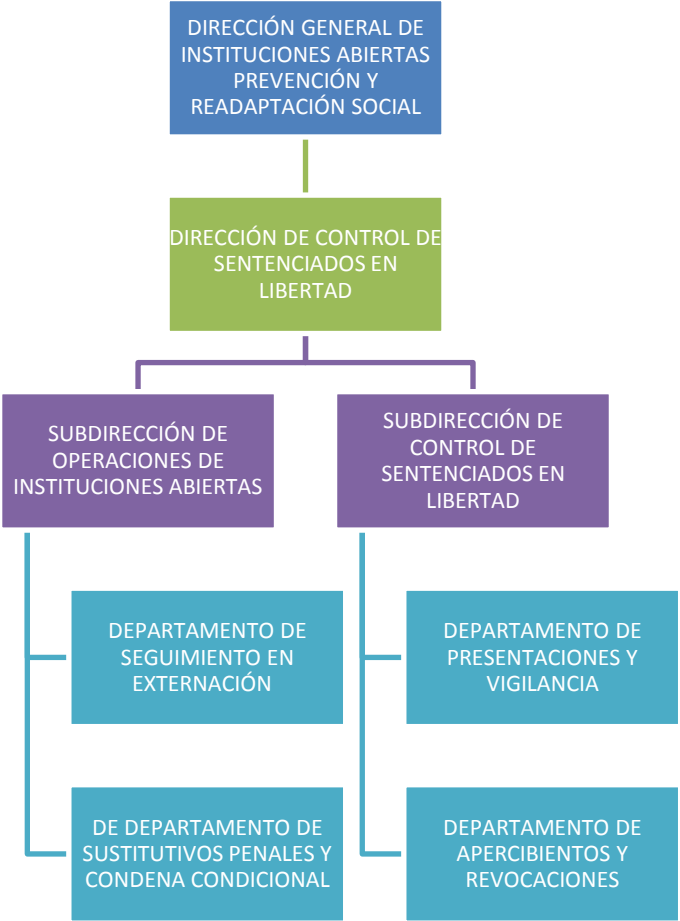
DIRECCIÓN GENERAL DE INSTITUCIONES ABIERTAS PREVENCIÓN Y READAPTACIÓN SOCIAL

DIRECCIÓN DE CONTROL DE SENTENCIADOS EN LIBERTAD

SUBDIRECCIÓN DE OPERACIONES DE INSTITUCIONES ABIERTAS

DEPARTAMENTO DE SEGUIMIENTO EN EXTERNACIÓN

DE DEPARTAMENTO DE SUSTITUTIVOS PENALES Y CONDENA CONDICIONAL

SUBDIRECCIÓN DE CONTROL DE SENTENCIADOS EN LIBERTAD

DEPARTAMENTO DE PRESENTACIONES Y VIGILANCIA

DEPARTAMENTO DE APERCIBIENTOS Y REVOCACIONES